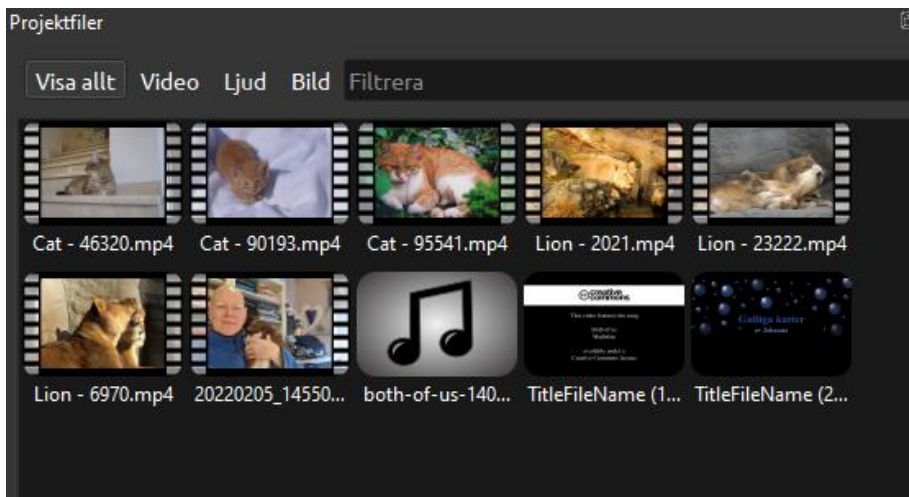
Projektfiler

Visa allt Video Ljud Bild Filtrera

Cat - 46320.mp4 Cat - 90193.mp4 Cat - 95541.mp4 Lion - 2021.mp4 Lion - 23222.mp4

Lion - 6970.mp4 20220205_14550... both-of-us-140... TitleFileName (1... TitleFileName (2...

creative commons

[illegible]

Gulliga katter
av Johanna